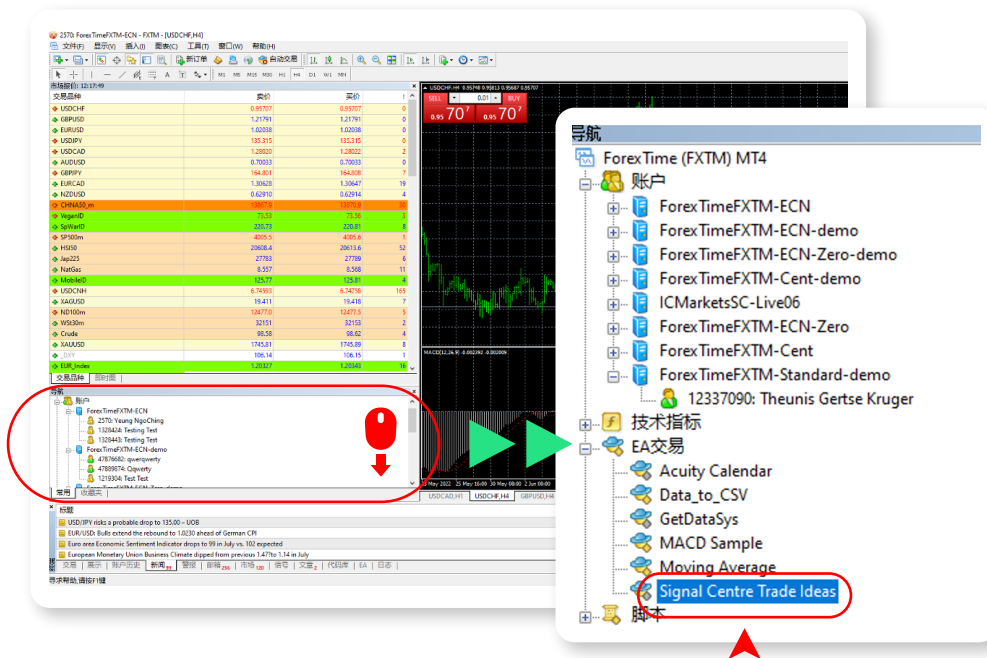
2570: ForexTimeFXTM-ECN - FXTM - [USDCHF,H4]
文件(F) 显示(V) 插入(I) 图表(C) 工具(T) 窗口(W) 帮助(H)
新订单 自动交易
M1 M5 M15 M30 H1 H4 D1 W1 MN
市场报价: 12:17:49
| 交易品种 | 卖价 | 买价 | ! |
|---|---|---|---|
| USDCHF | 0.95707 | 0.95707 | 0 |
| GBPUSD | 1.21791 | 1.21791 | 0 |
| EURUSD | 1.02038 | 1.02038 | 0 |
| USDJPY | 135.315 | 135.315 | 0 |
| USDCAD | 1.28020 | 1.28022 | 2 |
| AUDUSD | 0.70033 | 0.70033 | 0 |
| GBPJPY | 164.801 | 164.808 | 7 |
| EURCAD | 1.30628 | 1.30647 | 19 |
| NZDUSD | 0.62910 | 0.62914 | 4 |
| CHINA50_m | 13607.9 | 13670.9 | 30 |
| VeganID | 73.53 | 73.56 | 3 |
| SpWarID | 220.73 | 220.81 | 8 |
| SP500m | 4005.5 | 4005.6 | 1 |
| HSI50 | 20608.4 | 20613.6 | 52 |
| Jap225 | 27783 | 27789 | 6 |
| NatGas | 8.557 | 8.568 | 11 |
| MobileID | 125.77 | 125.81 | 4 |
| USDCNH | 6.74593 | 6.74758 | 165 |
| XAGUSD | 19.411 | 19.418 | 7 |
| ND100m | 12477.0 | 12477.5 | 5 |
| WS30m | 32151 | 32153 | 2 |
| Crude | 98.58 | 98.62 | 4 |
| XAUUSD | 1745.81 | 1745.89 | 8 |
| _DXY | 106.14 | 106.15 | 1 |
| EUR_Index | 1.20327 | 1.20343 | 16 |
交易品种 即时图
导航
账户
ForexTimeFXTM-ECN
2570: Yeung NgoChing
1328424: Testing Test
1328443: Testing Test
ForexTimeFXTM-ECN-demo
47876682: qwerqwerty
47889674: Qqwerty
1219304: Test Test
常用 收藏夹
USDCHF,H4 0.95748 0.95813 0.95700 0.95707
SELL 0.01 BUY
0.95 70⁷ 0.95 70⁷
MACD(12,26,9) -0.002392 -0.002065
USDCAD,H1 USDCHF,H4 GBPUSD,H4
标题
USD/JPY risks a probable drop to 135.00 – UOB
EUR/USD: Bulls extend the rebound to 1.0230 ahead of German CPI
Euro area Economic Sentiment Indicator drops to 99 in July vs. 102 expected
European Monetary Union Business Climate dipped from previous 1.47 to 1.14 in July
交易 展示 账户历史 新闻 警报 邮箱 市场 信号 文章 代码库 EA 日志
寻求帮助,请按F1键

导航
ForexTime (FXTM) MT4
账户
ForexTimeFXTM-ECN
ForexTimeFXTM-ECN-demo
ForexTimeFXTM-ECN-Zero-demo
ForexTimeFXTM-Cent-demo
ICMarketsSC-Live06
ForexTimeFXTM-ECN-Zero
ForexTimeFXTM-Cent
ForexTimeFXTM-Standard-demo
12337090: Theunis Gertse Kruger
技术指标
EA交易
Acuity Calendar
Data_to_CSV
GetDataSys
MACD Sample
Moving Average
Signal Centre Trade Ideas
脚本